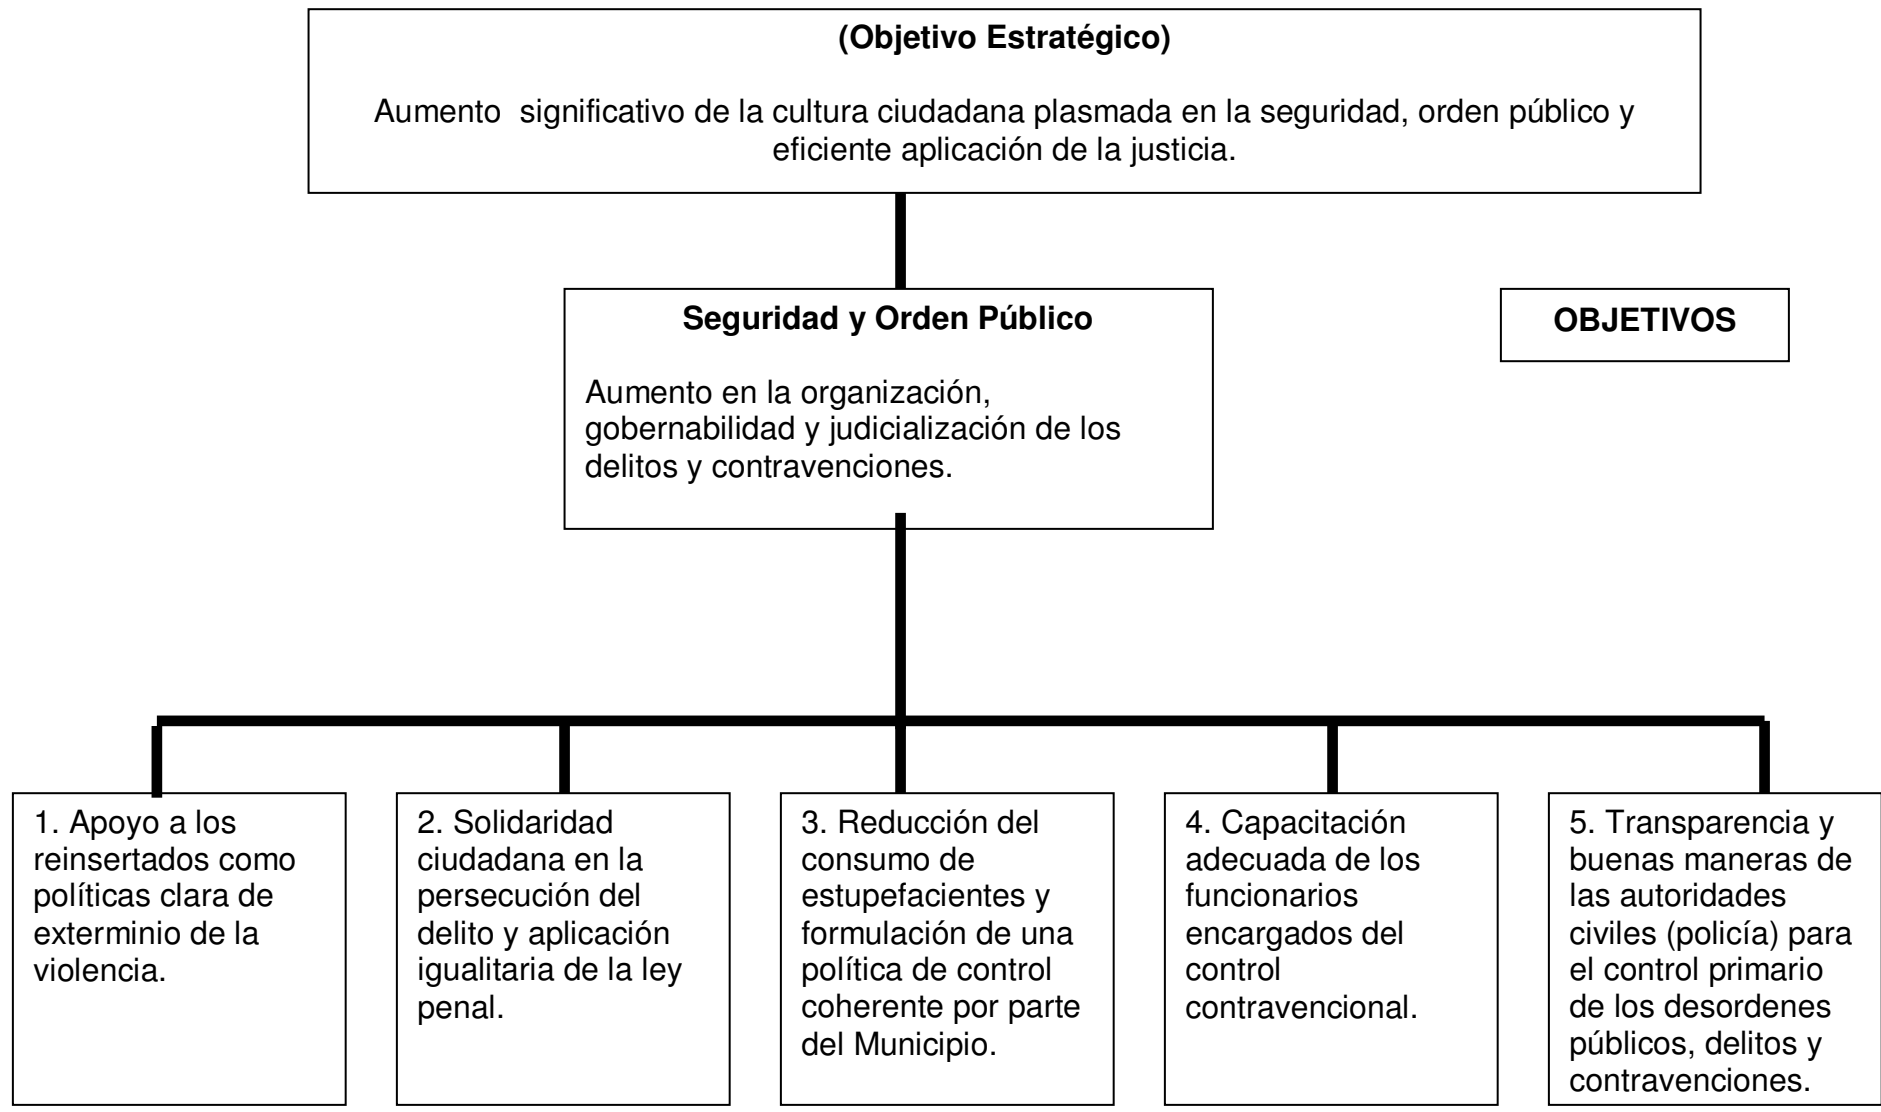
(Objetivo Estratégico)

Aumento significativo de la cultura ciudadana plasmada en la seguridad, orden público y eficiente aplicación de la justicia.

Seguridad y Orden Público

Aumento en la organización, gobernabilidad y judicialización de los delitos y contravenciones.

OBJETIVOS

1. Apoyo a los reinsertados como políticas clara de exterminio de la violencia.

2. Solidaridad ciudadana en la persecución del delito y aplicación igualitaria de la ley penal.

3. Reducción del consumo de estupefacientes y formulación de una política de control coherente por parte del Municipio.

4. Capacitación adecuada de los funcionarios encargados del control contravencional.

5. Transparencia y buenas maneras de las autoridades civiles (policía) para el control primario de los desordenes públicos, delitos y contravenciones.